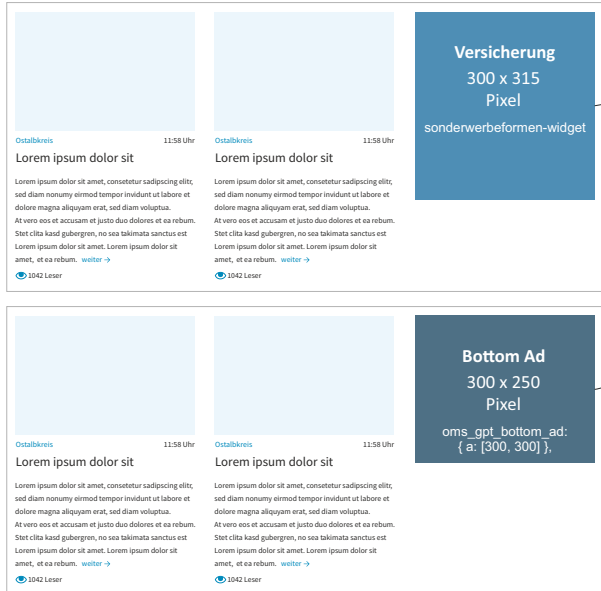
Ostalbkreis 11:58 Uhr

Lorem ipsum dolor sit

Lorem ipsum dolor sit amet, consetetur sadipscing elitr, sed diam nonumy eirmod tempor invidunt ut labore et dolore magna aliquyam erat, sed diam voluptua. At vero eos et accusam et justo duo dolores et ea rebum. Stet clita kasd gubergren, no sea takimata sanctus est Lorem ipsum dolor sit amet. Lorem ipsum dolor sit amet, et ea rebum. weiter →

1042 Leser

Ostalbkreis 11:58 Uhr

Lorem ipsum dolor sit

Lorem ipsum dolor sit amet, consetetur sadipscing elitr, sed diam nonumy eirmod tempor invidunt ut labore et dolore magna aliquyam erat, sed diam voluptua. At vero eos et accusam et justo duo dolores et ea rebum. Stet clita kasd gubergren, no sea takimata sanctus est Lorem ipsum dolor sit amet. Lorem ipsum dolor sit amet, et ea rebum. weiter →

1042 Leser

Versicherung
300 x 315
Pixel
sonderwerbeformen-widget

Ostalbkreis 11:58 Uhr

Lorem ipsum dolor sit

Lorem ipsum dolor sit amet, consetetur sadipscing elitr, sed diam nonumy eirmod tempor invidunt ut labore et dolore magna aliquyam erat, sed diam voluptua. At vero eos et accusam et justo duo dolores et ea rebum. Stet clita kasd gubergren, no sea takimata sanctus est Lorem ipsum dolor sit amet. Lorem ipsum dolor sit amet, et ea rebum. weiter →

1042 Leser

Ostalbkreis 11:58 Uhr

Lorem ipsum dolor sit

Lorem ipsum dolor sit amet, consetetur sadipscing elitr, sed diam nonumy eirmod tempor invidunt ut labore et dolore magna aliquyam erat, sed diam voluptua. At vero eos et accusam et justo duo dolores et ea rebum. Stet clita kasd gubergren, no sea takimata sanctus est Lorem ipsum dolor sit amet. Lorem ipsum dolor sit amet, et ea rebum. weiter →

1042 Leser

Bottom Ad
300 x 250
Pixel
oms_gpt_bottom_ad:
{ a: [300, 300] },